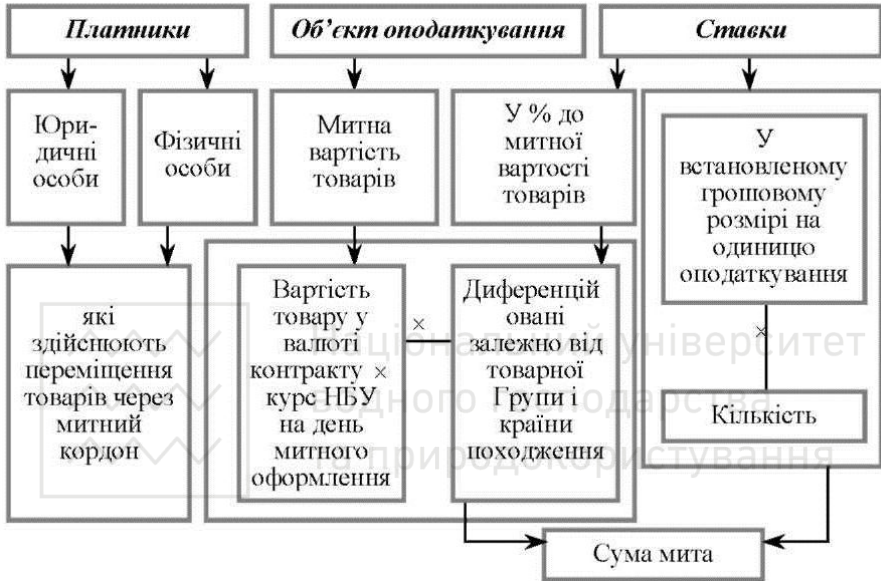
Платники

Об'єкт оподаткування

Ставки

Юридичні особи

Фізичні особи

Митна вартість товарів

У % до митної вартості товарів

У встановленому грошовому розмірі на одиницю оподаткування

які здійснюють переміщення товарів через митний кордон

Вартість товару у валюті контракту × курс НБУ на день митного оформлення

×

Диференційовані залежно від товарної Групи і країни походження

×

Кількість

Сума мита

Національний університет водного господарства та природокористування